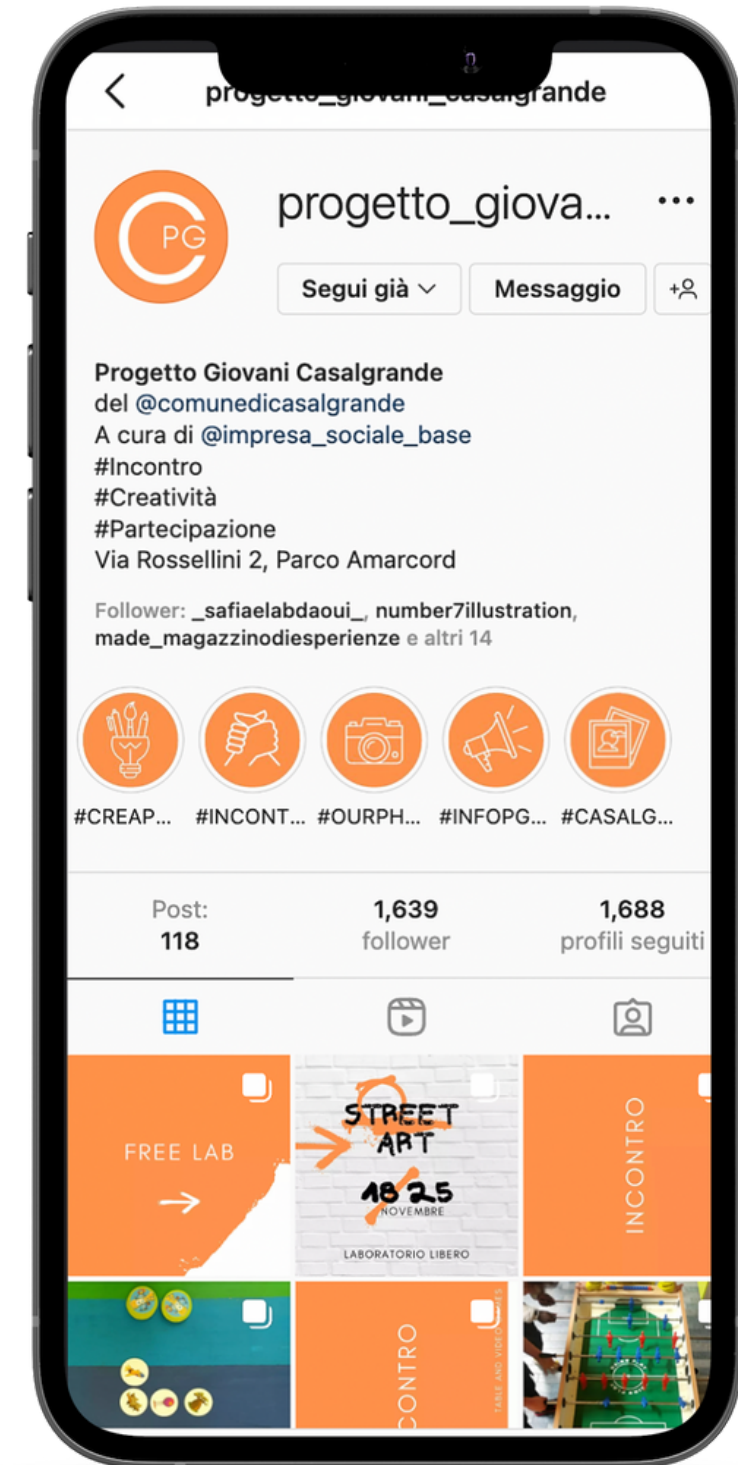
progetto_giovani_casalgrande

PG

progetto_giova...

Segui già

Messaggio

Progetto Giovani Casalgrande
del @comunedicasalgrande
A cura di @impresa_sociale_base
#Incontro
#Creatività
#Partecipazione
Via Rossellini 2, Parco Amarcord

Follower: _safiaelabdaoui_, number7illustration, made_magazzinodiesperienze e altri 14

#CREAP... #INCONT... #OURPH... #INFOPG... #CASALG...

Post: 118
1,639 follower
1,688 profili seguiti

FREE LAB

STREET ART
18 25 NOVEMBRE
LABORATORIO LIBERO

INCONTRO

CONTRO
TABLE AND VIDEO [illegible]